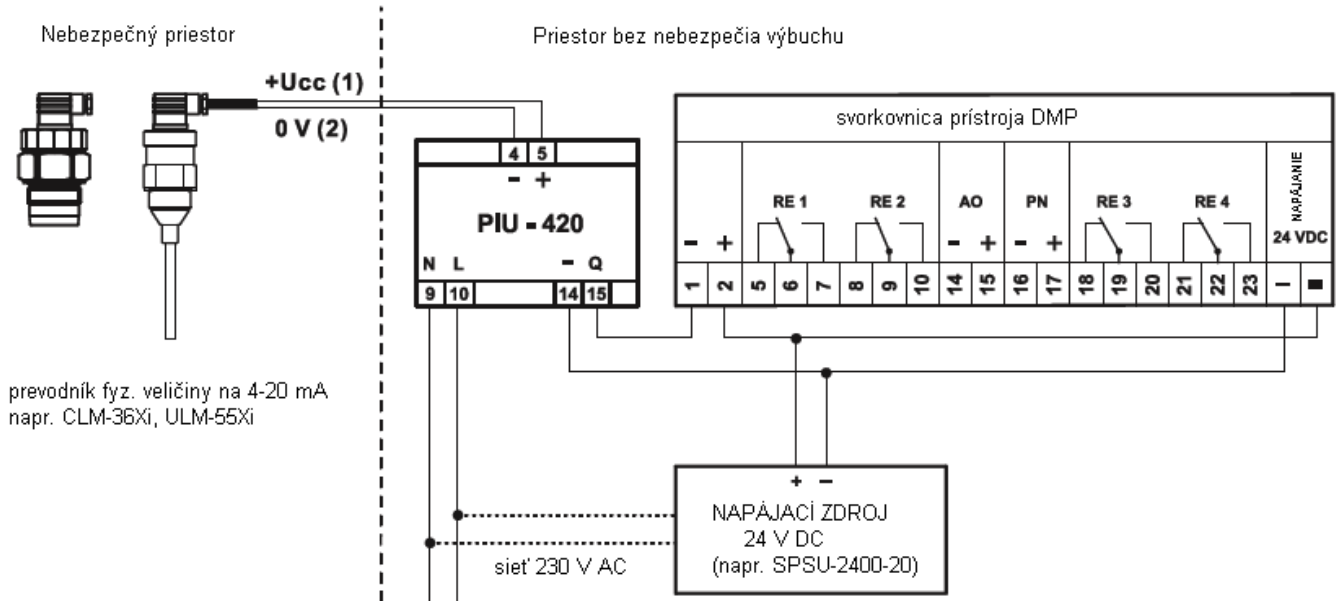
Nebezpečný priestor

Priestor bez nebezpečia výbuchu

+Ucc (1)

0 V (2)

4 5

- +

PIU - 420

N L - Q

9 10 14 15

svorkovnica prístroja DMP

- +

RE 1 RE 2 AO PN RE 3 RE 4

NAPÁJANIE 24 VDC

- + - +

1 2 5 6 7 8 9 10 14 15 16 17 18 19 20 21 22 23 - ■

prevodník fyz. veličiny na 4-20 mA
napr. CLM-36Xi, ULM-55Xi

+ -

NAPÁJACÍ ZDROJ
24 V DC
(napr. SPSU-2400-20)

sieť 230 V AC